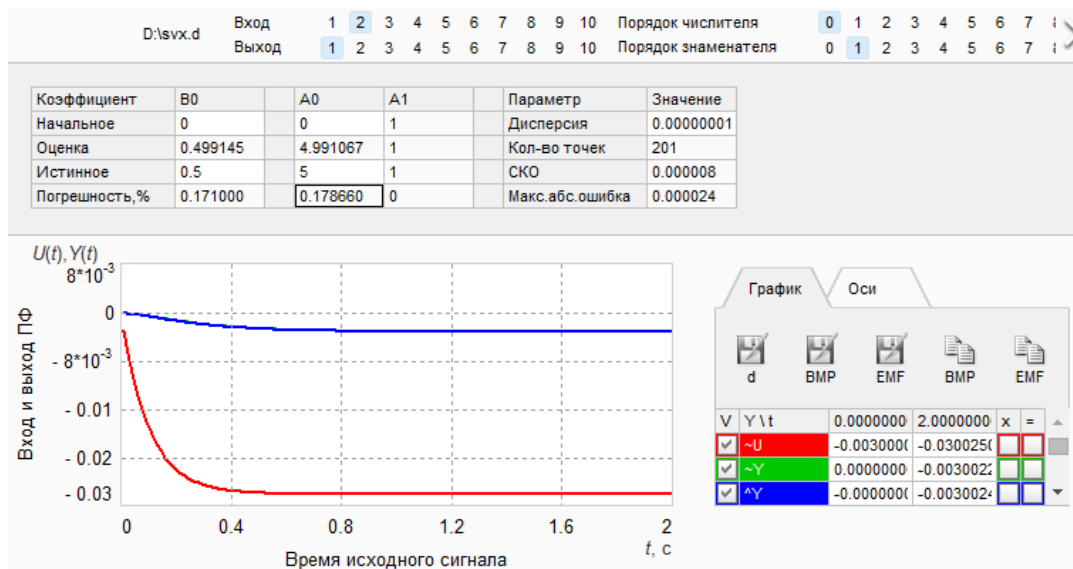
D:\svx.d

Вход 1 2 3 4 5 6 7 8 9 10 Порядок числителя 0 1 2 3 4 5 6 7
Выход 1 2 3 4 5 6 7 8 9 10 Порядок знаменателя 0 1 2 3 4 5 6 7

| Коэффициент | B0 | | A0 | A1 | | Параметр | Значение |
|---|---|---|---|---|---|---|---|
| Начальное | 0 | | 0 | 1 | | Дисперсия | 0.00000001 |
| Оценка | 0.499145 | | 4.991067 | 1 | | Кол-во точек | 201 |
| Истинное | 0.5 | | 5 | 1 | | СКО | 0.000008 |
| Погрешность,% | 0.171000 | | 0.178660 | 0 | | Макс.абс.ошибка | 0.000024 |

$U(t), Y(t)$
$8*10^{-3}$
0
$-8*10^{-3}$
- 0.01
- 0.02
- 0.03
Вход и выход ПФ
0 0.4 0.8 1.2 1.6 2
$t$, с
Время исходного сигнала

График Оси
d BMP EMF BMP EMF

| V | Y \ t | 0.0000000 | 2.0000000 | x | = |
|---|---|---|---|---|---|
| ✓ | ~U | -0.0030000 | -0.0300250 | | |
| ✓ | ~Y | 0.0000000 | -0.0030022 | | |
| ✓ | ^Y | -0.0000000 | -0.0030024 | | |